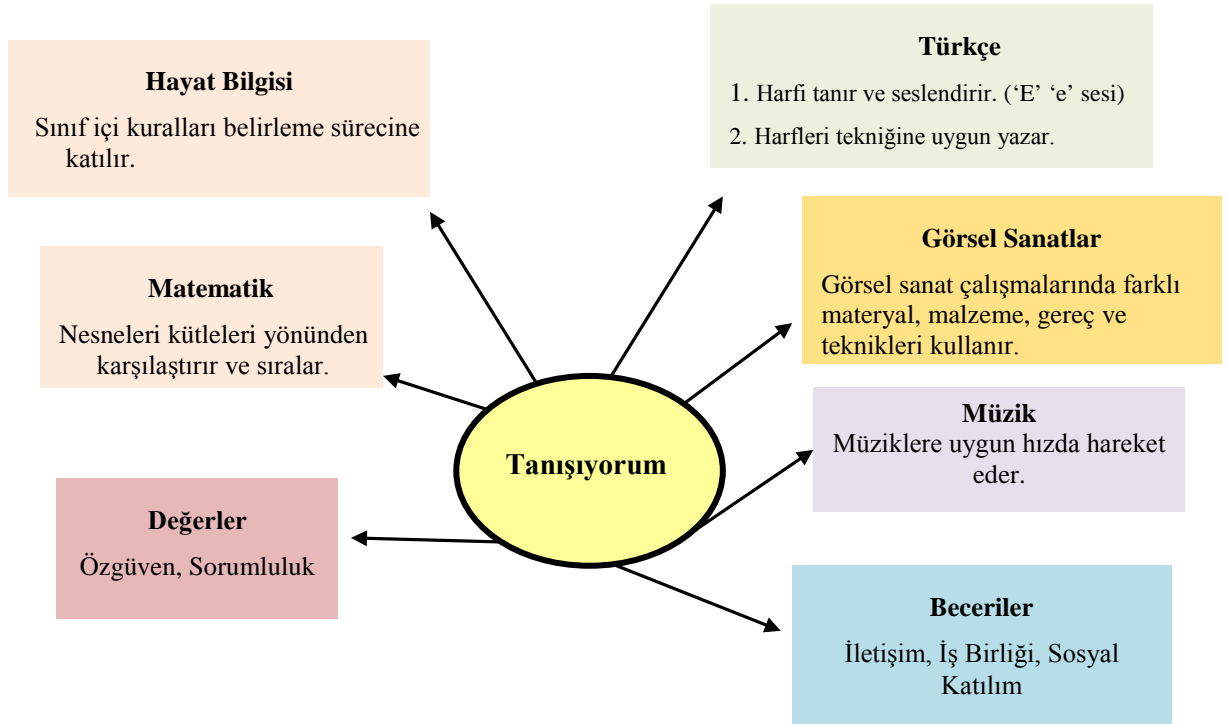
Hayat Bilgisi
Sınıf içi kuralları belirleme sürecine katılır.

Türkçe
1. Harfi tanır ve seslendirir. (‘E’ ‘e’ sesi)
2. Harfleri tekniğine uygun yazar.

Matematik
Nesneleri kütleleri yönünden karşılaştırır ve sıralar.

Görsel Sanatlar
Görsel sanat çalışmalarında farklı materyal, malzeme, gereç ve teknikleri kullanır.

Tanışıyorum

Müzik
Müziklere uygun hızda hareket eder.

Değerler
Özgüven, Sorumluluk

Beceriler
İletişim, İş Birliği, Sosyal Katılım